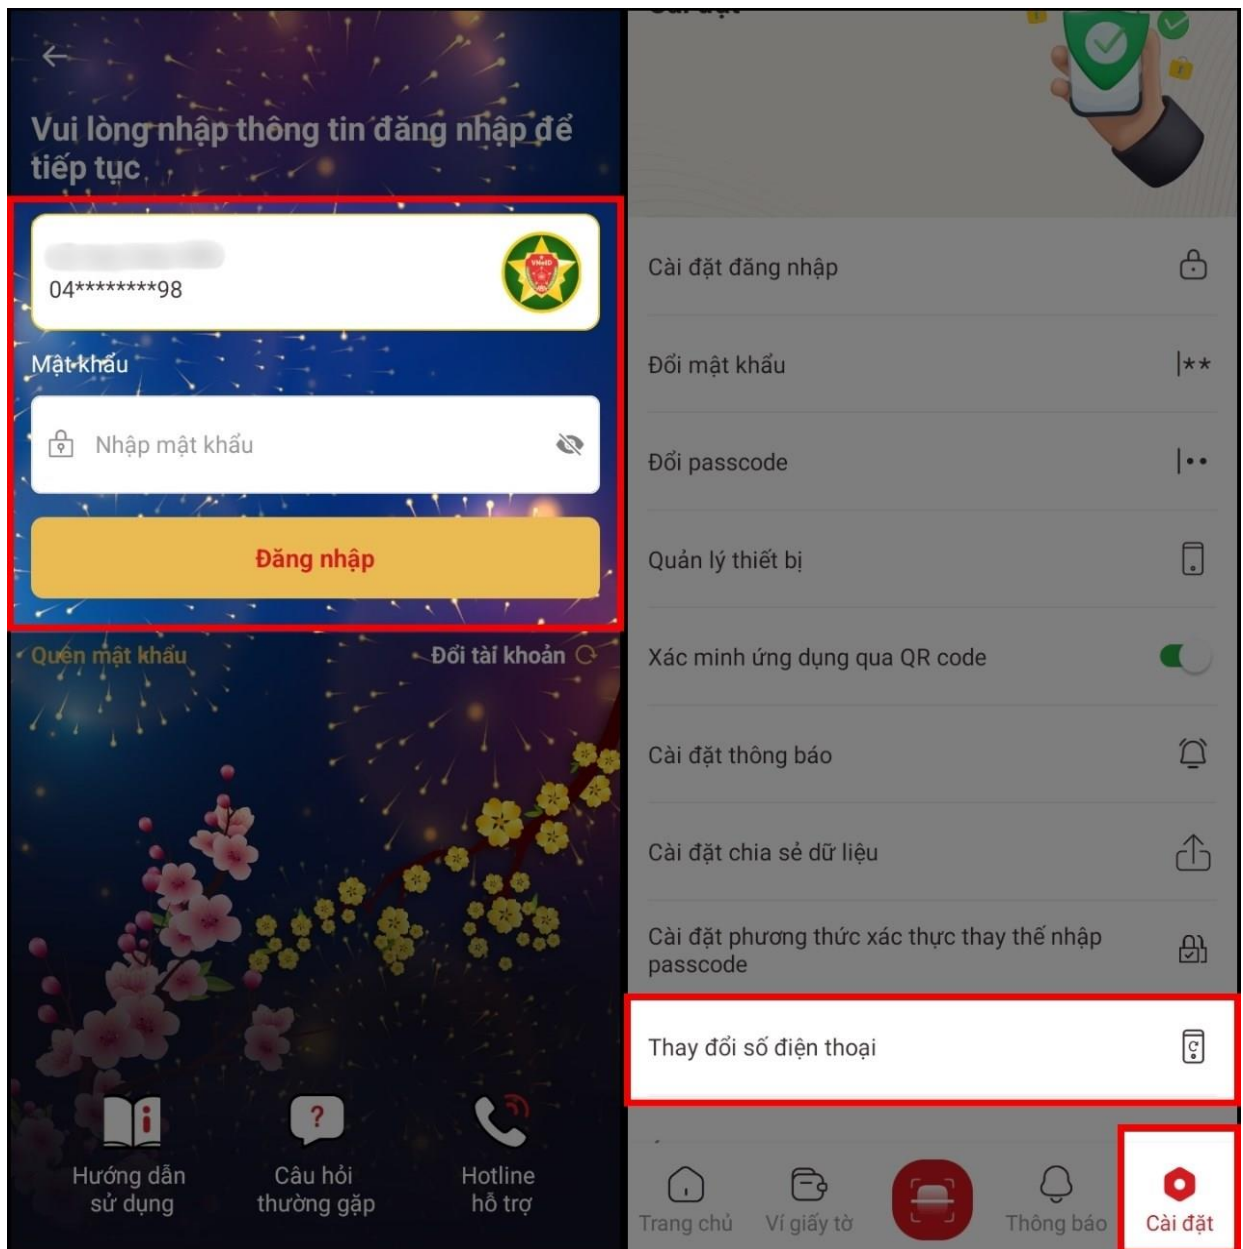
Vui lòng nhập thông tin đăng nhập để tiếp tục

04********98

Mật khẩu

Nhập mật khẩu

Đăng nhập

Quên mật khẩu

Đổi tài khoản

Hướng dẫn sử dụng

Câu hỏi thường gặp

Hotline hỗ trợ

Cài đặt đăng nhập

Đổi mật khẩu

Đổi passcode

Quản lý thiết bị

Xác minh ứng dụng qua QR code

Cài đặt thông báo

Cài đặt chia sẻ dữ liệu

Cài đặt phương thức xác thực thay thế nhập passcode

Thay đổi số điện thoại

Trang chủ

Ví giấy tờ

Thông báo

Cài đặt